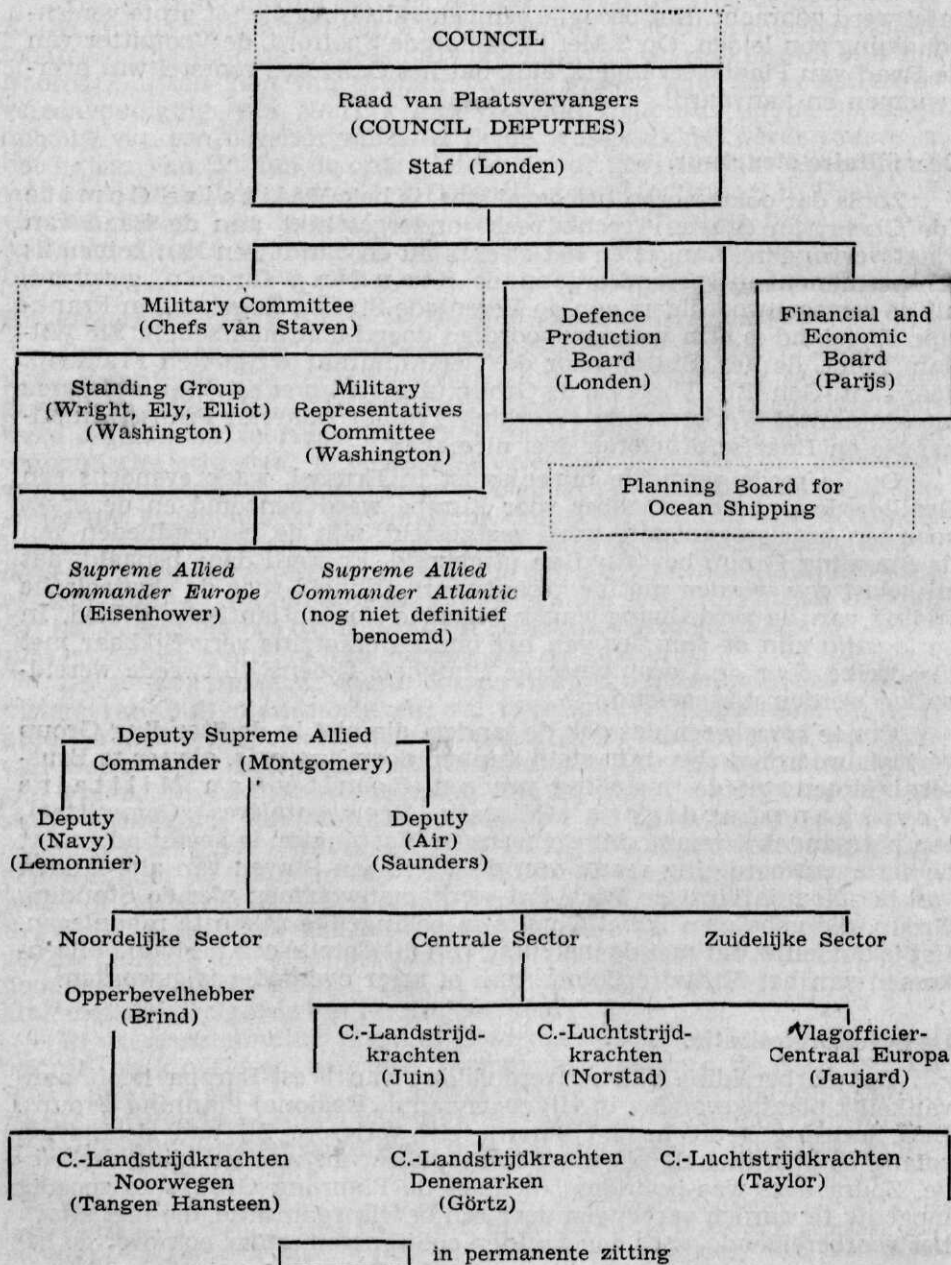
COUNCIL

Raad van Plaatsvervangers
(COUNCIL DEPUTIES)
Staf (Londen)

Military Committee
(Chefs van Staven)

Defence Production Board
(Londen)

Financial and Economic Board
(Parijs)

Standing Group
(Wright, Ely, Elliot)
(Washington)

Military Representatives Committee
(Washington)

Planning Board for Ocean Shipping

*Supreme Allied Commander Europe*
(Eisenhower)

*Supreme Allied Commander Atlantic*
(nog niet definitief benoemd)

Deputy Supreme Allied Commander (Montgomery)

Deputy
(Navy)
(Lemonnier)

Deputy
(Air)
(Saunders)

Noordelijke Sector

Centrale Sector

Zuidelijke Sector

Opperbevelhebber
(Brind)

C.-Landstrijdkrachten
(Juin)

C.-Luchtstrijdkrachten
(Norstad)

Vlagofficier-Centraal Europa
(Jaujard)

C.-Landstrijdkrachten Noorwegen
(Tangen Hansteen)

C.-Landstrijdkrachten Denemarken
(Görtz)

C.-Luchtstrijdkrachten
(Taylor)

in permanente zitting